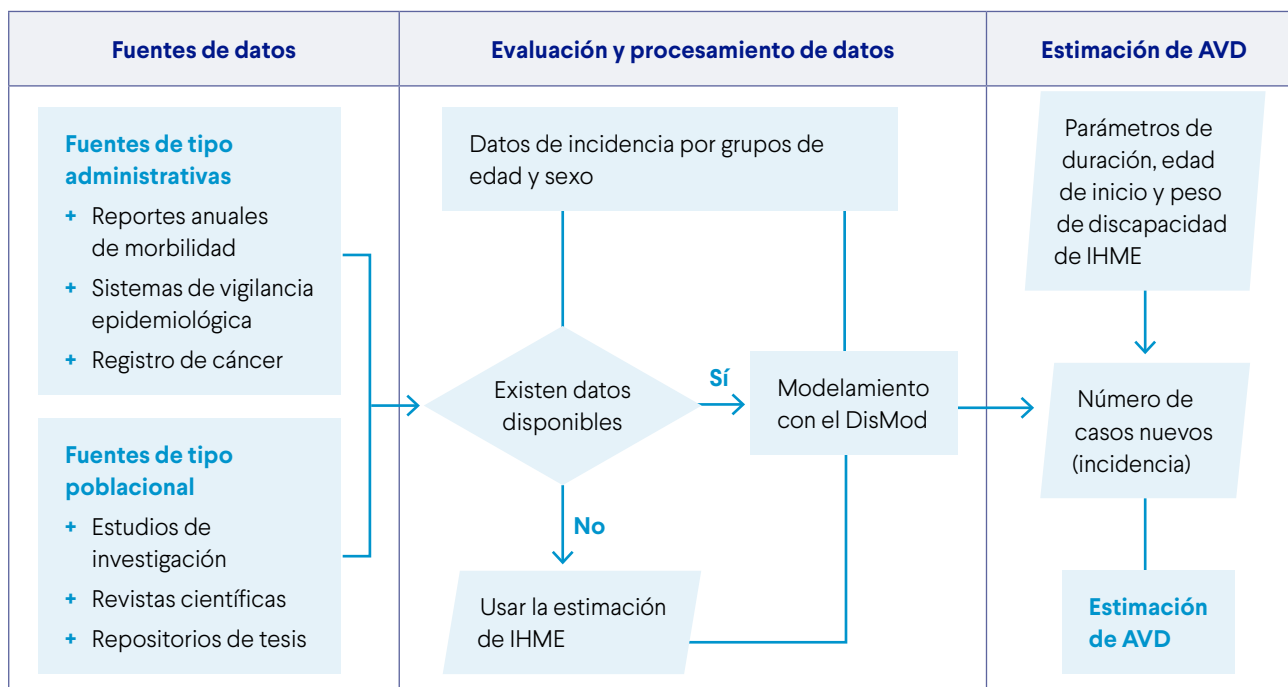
| Fuentes de datos | Evaluación y procesamiento de datos | Estimación de AVD |
|---|---|---|

Fuentes de tipo administrativas
+ Reportes anuales de morbilidad
+ Sistemas de vigilancia epidemiológica
+ Registro de cáncer

Fuentes de tipo poblacional
+ Estudios de investigación
+ Revistas científicas
+ Repositorios de tesis

Datos de incidencia por grupos de edad y sexo

Existen datos disponibles

Sí

Modelamiento con el DisMod

No

Usar la estimación de IHME

Parámetros de duración, edad de inicio y peso de discapacidad de IHME

Número de casos nuevos (incidencia)

Estimación de AVD